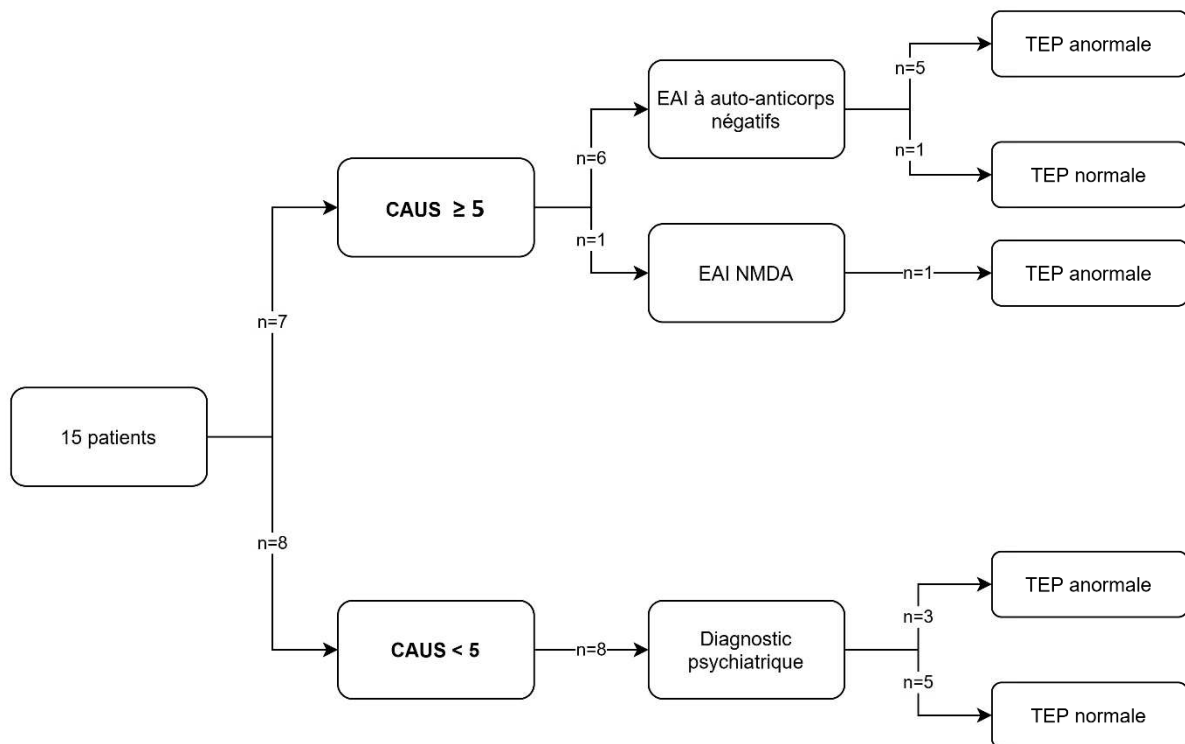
15 patients

n=7

CAUS $\geq 5$

n=6

EAI à auto-anticorps négatifs

n=5

TEP anormale

n=1

TEP normale

n=1

EAI NMDA

n=1

TEP anormale

n=8

CAUS < 5

n=8

Diagnostic psychiatrique

n=3

TEP anormale

n=5

TEP normale